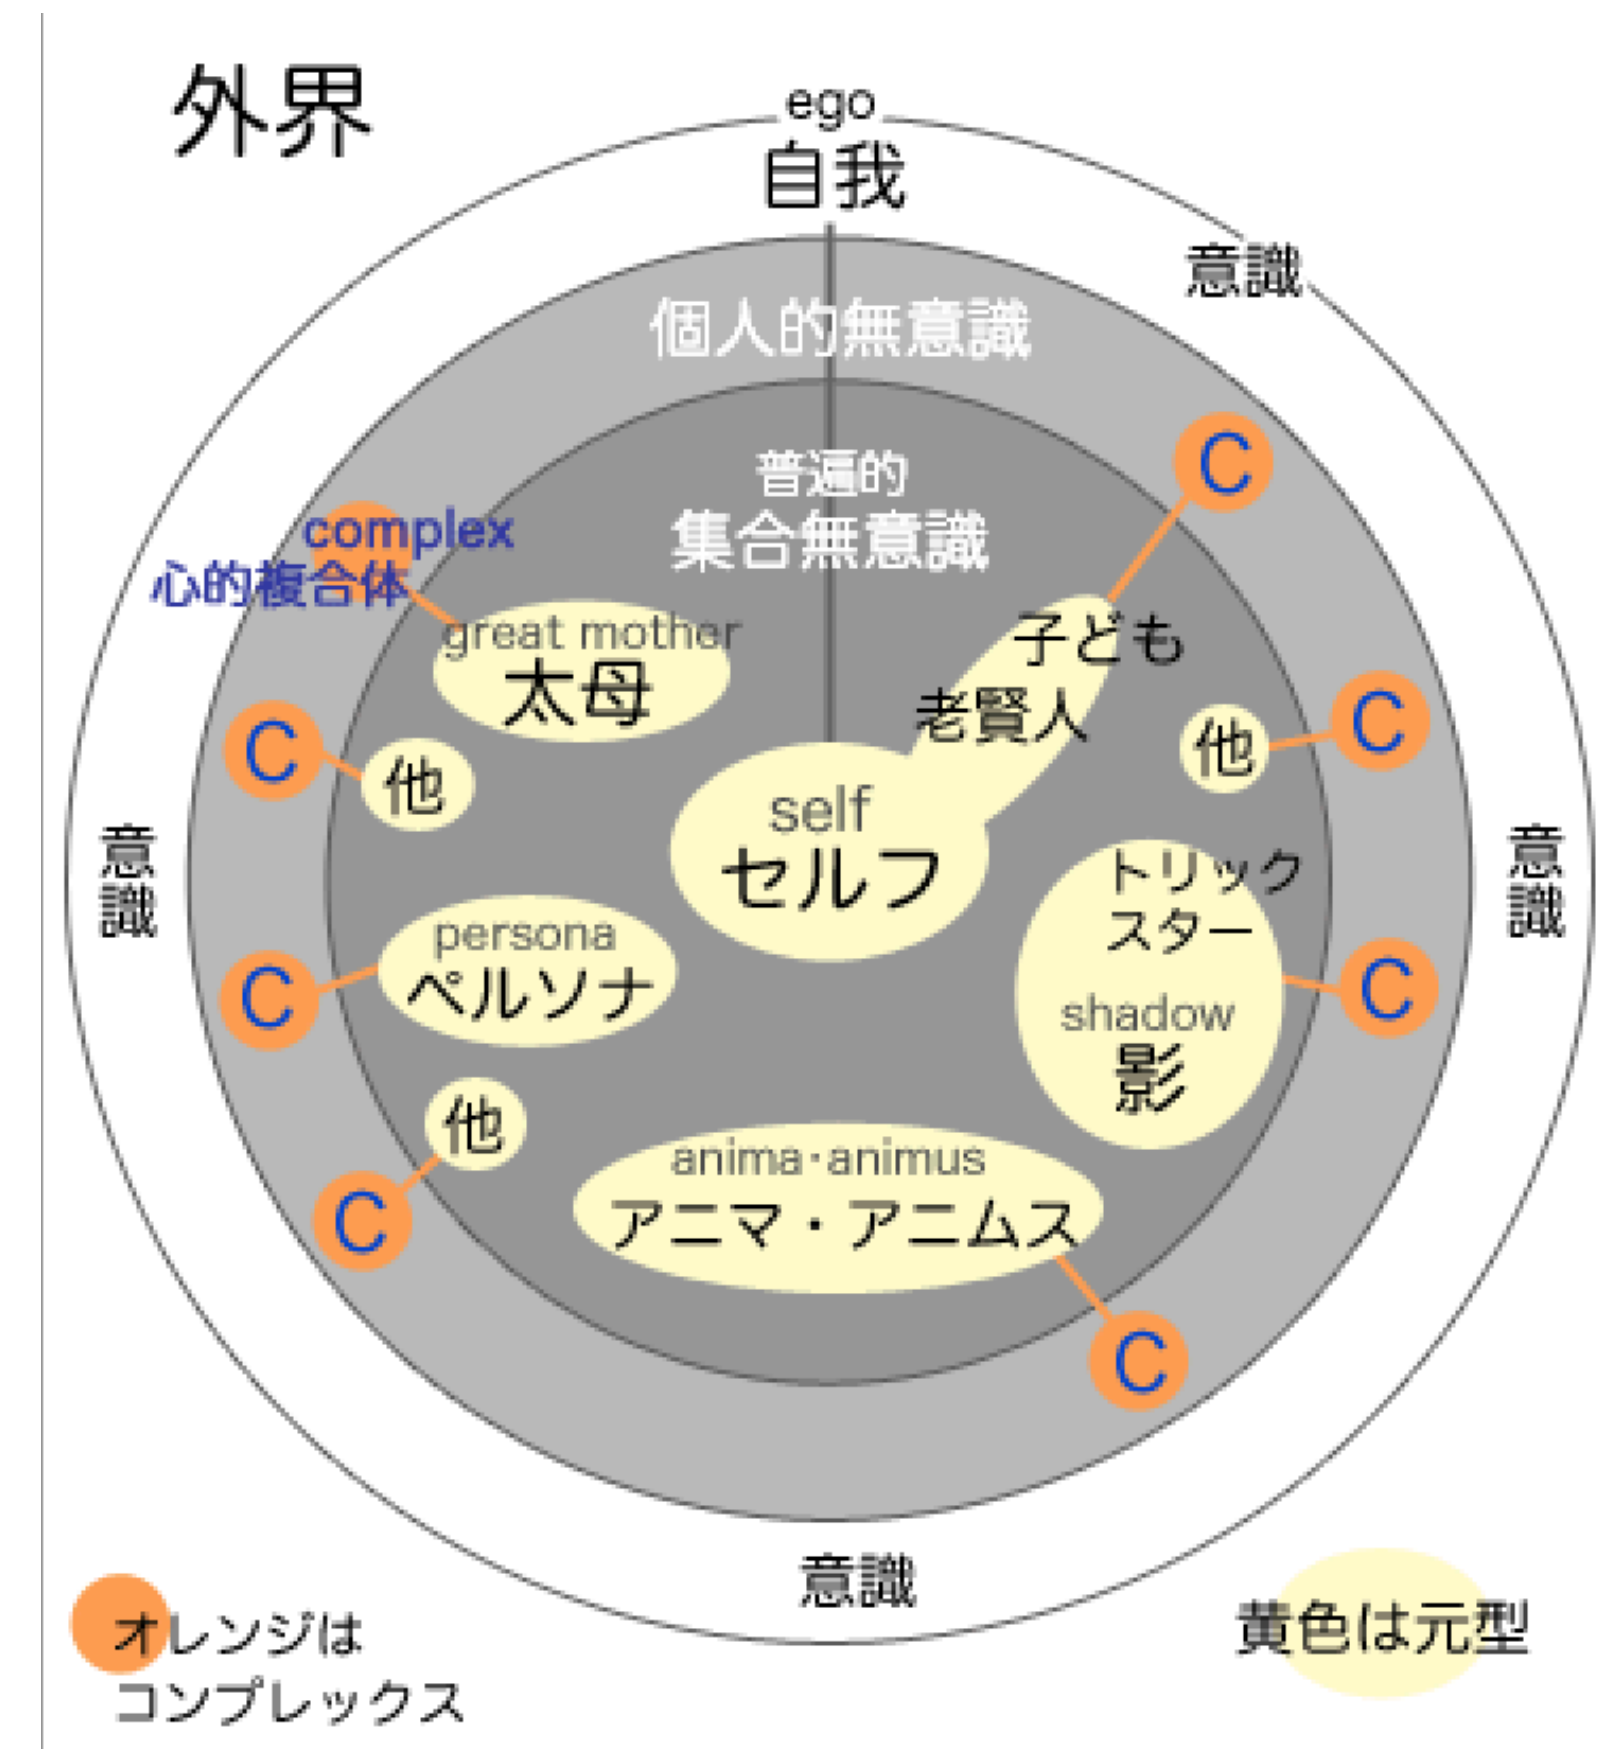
外界

ego
自我

意識

個人的無意識

普遍的
集合無意識

complex
心的複合体

C

great mother
太母

子ども
老賢人

C
他

C
他

self
セルフ

意識

意識

トリックスター
shadow
影

C

persona
ペルソナ

C

他

C

anima・animus
アニマ・アニムス

C

意識

オレンジはコンプレックス

黄色は元型